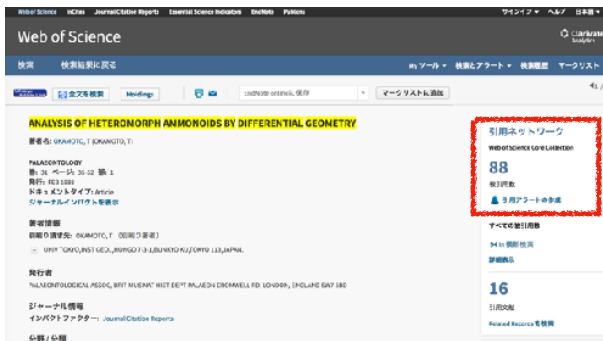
Web of Science InCites Journal Citation Reports Essential Science Indicators EndNote Publons サインイン ヘルプ 日本語

Web of Science

Clarivate Analytics

検索 検索結果に戻る

マイツール 検索とアラート 検索履歴 マークリスト

全文を検索 Holdings

EndNote online に保存

マークリストに追加

ANALYSIS OF HETERONORPH AMMONOIDS BY DIFFERENTIAL GEOMETRY

著者名: OKAMOTO, T (OKAMOTO, T)

PALAEONTOLOGY
巻: 31 ページ: 35-52 部: 1
発行: FEB 1988
ドキュメントタイプ: Article
ジャーナルインパクトを表示

著者情報
別刷り請求先: OKAMOTO, T (通信著者)

UNIV TOKYO,INST GEOL,HONGO 7-3-1,BUNKYO KU,TOKYO 113,JAPAN.

発行者
PALAEONTOLOGICAL ASSOC, BRIT MUSEUM NAT HIST DEPT PALAEON CROMWELL RD, LONDON, ENGLAND SW7 5BD

ジャーナル情報
インパクトファクター: Journal Citation Reports

分類/分類

引用ネットワーク

Web of Science Core Collection

88
被引用数

引用アラートの作成

すべての被引用数

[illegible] 検索

詳細表示

16
引用文献

Related Records を検索